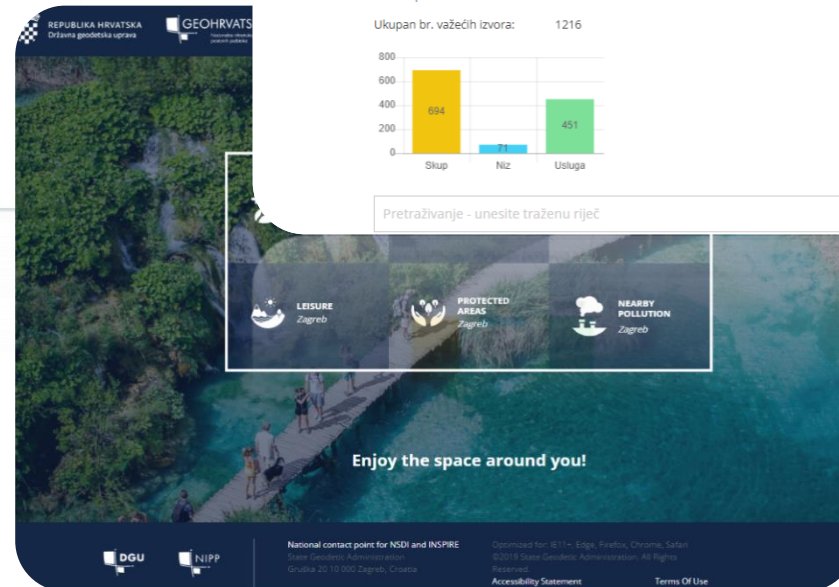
REPUBLIKA HRVATSKA
Državna geodetska uprava

GEOHRVATS
Nacionalna infrastruktura prostornih podataka

Ukupan br. važećih izvora: 1216

| | |
|---|---|
| 800 | |
| 600 | |
| 400 | |
| 200 | |
| 0 | |

694 Skup
71 Niz
451 Usluga

Pretraživanje - unesite traženu riječ

LEISURE
Zagreb

PROTECTED AREAS
Zagreb

NEARBY POLLUTION
Zagreb

Enjoy the space around you!

DGU

NIPP

National contact point for NSDI and INSPIRE
State Geodetic Administration
Gruška 20 10 000 Zagreb, Croatia

Optimized for: IE11+, Edge, Firefox, Chrome, Safari
©2019 State Geodetic Administration. All Rights Reserved.
Accessibility Statement
Terms Of Use